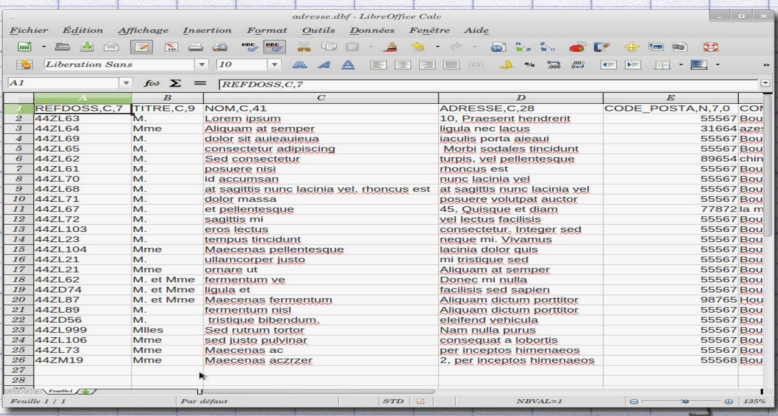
adresse.dbf - LibreOffice Calc

Fichier Édition Affichage Insertion Format Outils Données Fenêtre Aide

Liberation Sans 10

A1 REFDOSS,C,7

| | A | B | C | D | E | |
|---|---|---|---|---|---|---|
| 1 | REFDOSS,C,7 | TITRE,C,9 | NOM,C,41 | ADRESSE,C,28 | CODE_POSTA,N,7,0 | CON |
| 2 | 44ZL63 | M. | Lorem ipsum | 10, Praesent hendrerit | 55567 | Bou |
| 3 | 44ZL64 | Mme | Aliquam at semper | ligula nec lacus | 31664 | azes |
| 4 | 44ZL69 | M. | dolor sit auieauieua | iaculis porta aieaui | 55567 | Bou |
| 5 | 44ZL65 | M. | consectetur adipiscing | Morbi sodales tincidunt | 55567 | Bou |
| 6 | 44ZL62 | M. | Sed consectetur | turpis, vel pellentesque | 89654 | chin |
| 7 | 44ZL61 | M. | posuere nisi | rhoncus est | 55567 | Bou |
| 8 | 44ZL70 | M. | id accumsan | nunc lacinia vel | 55567 | Bou |
| 9 | 44ZL68 | M. | at sagittis nunc lacinia vel, rhoncus est | at sagittis nunc lacinia vel | 55567 | Bou |
| 10 | 44ZL71 | M. | dolor massa | posuere volutpat auctor | 55567 | Bou |
| 11 | 44ZL67 | M. | et pellentesque | 45, Quisque et diam | 77872 | la m |
| 12 | 44ZL72 | M. | sagittis mi | vel lectus facilisis | 55567 | Bou |
| 13 | 44ZL103 | M. | eros lectus | consectetur. Integer sed | 55567 | Bou |
| 14 | 44ZL23 | M. | tempus tincidunt | neque mi. Vivamus | 55567 | Bou |
| 15 | 44ZL104 | Mme | Maecenas pellentesque | lacinia dolor quis | 55567 | Bou |
| 16 | 44ZL21 | M. | ullamcorper justo | mi tristique sed | 55567 | Bou |
| 17 | 44ZL21 | Mme | ornare ut | Aliquam at semper | 55567 | Bou |
| 18 | 44ZL62 | M. et Mme | fermentum ve | Donec mi nulla | 55567 | Bou |
| 19 | 44ZD74 | M. et Mme | ligula et | facilisis sed sapien | 55567 | Bou |
| 20 | 44ZL87 | M. et Mme | Maecenas fermentum | Aliquam dictum porttitor | 98765 | Hou |
| 21 | 44ZL89 | M. | fermentum nisl | Aliquam dictum porttitor | 55567 | Bou |
| 22 | 44ZD56 | M. | tristique bibendum. | eleifend vehicula | 55567 | Bou |
| 23 | 44ZL999 | Mlles | Sed rutrum tortor | Nam nulla purus | 55567 | Bou |
| 24 | 44ZL106 | Mme | sed justo pulvinar | consequat a lobortis | 55567 | Bou |
| 25 | 44ZL73 | Mme | Maecenas ac | per inceptos himenaeos | 55567 | Bou |
| 26 | 44ZM19 | Mme | Maecenas aczrzer | 2, per inceptos himenaeos | 55568 | Bou |
| 27 | | | | | | |
| 28 | | | | | | |

Feuille1

Feuille 1 / 1 Par défaut STD NBVAL=1 135%